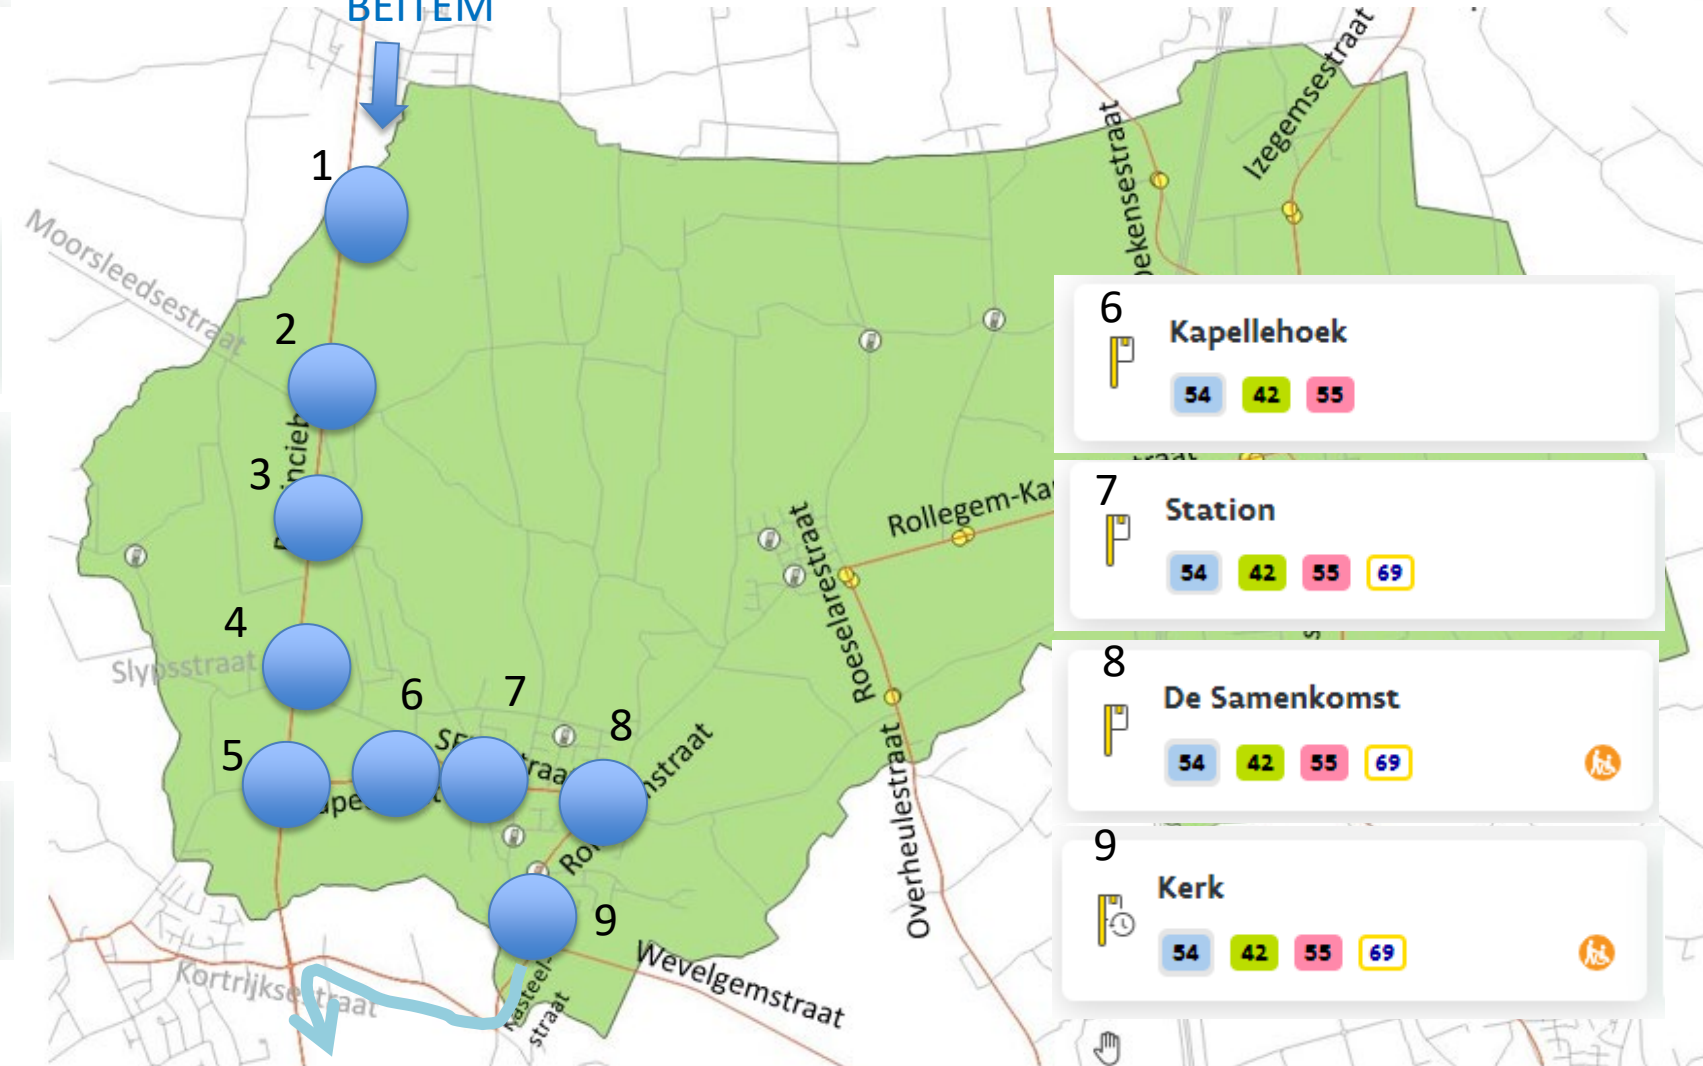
BEITEM

1
2
3
4
5
6
7
8
9

Moorsleedsestraat
Slypsstraat
Kortrijksestraat
Wevelgemstraat
Roeselarestraat
Overheulestraat
Rollegem-Ka
Izegemsestraat
ekensestraat

6
Kapellehoek
54 42 55

7
Station
54 42 55 69

8
De Samenkomst
54 42 55 69

9
Kerk
54 42 55 69